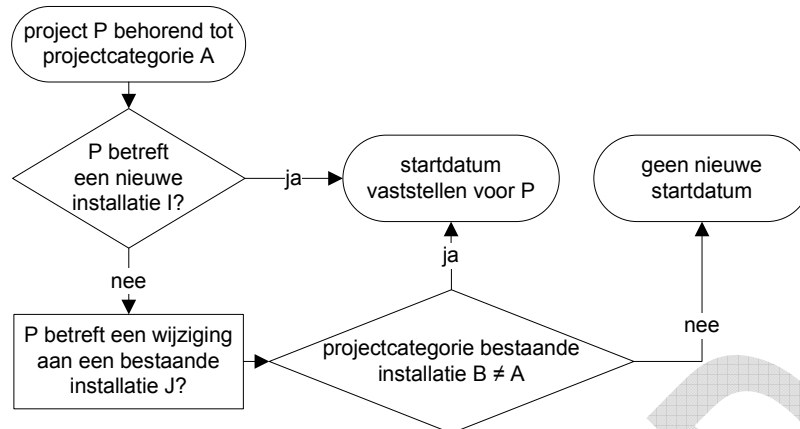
project P behorend tot projectcategorie A

P betreft een nieuwe installatie I?

ja

startdatum vaststellen voor P

geen nieuwe startdatum

nee

ja

nee

P betreft een wijziging aan een bestaande installatie J?

projectcategorie bestaande installatie B ≠ A